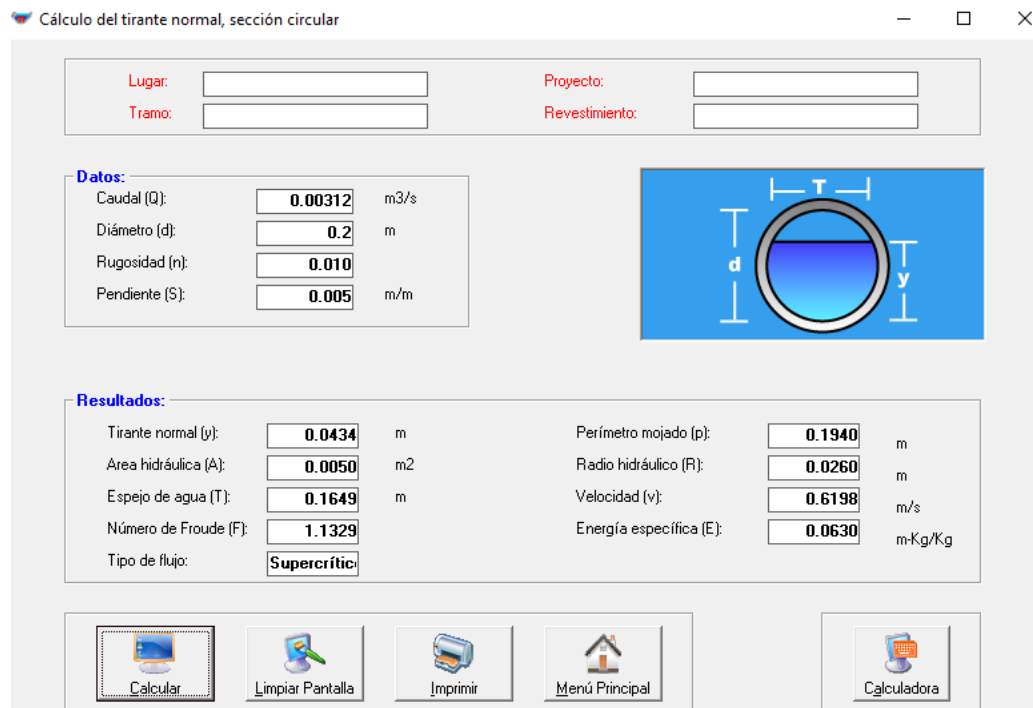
Cálculo del tirante normal, sección circular

Lugar:
Tramo:
Proyecto:
Revestimiento:

Datos:
Caudal (Q): 0.00312 m3/s
Diámetro (d): 0.2 m
Rugosidad (n): 0.010
Pendiente (S): 0.005 m/m

T
d
y

Resultados:
Tirante normal (y): 0.0434 m
Area hidráulica (A): 0.0050 m2
Espejo de agua (T): 0.1649 m
Número de Froude (F): 1.1329
Tipo de flujo: Supercrític
Perímetro mojado (p): 0.1940 m
Radio hidráulico (R): 0.0260 m
Velocidad (v): 0.6198 m/s
Energía específica (E): 0.0630 m-Kg/Kg

Calcular
Limpiar Pantalla
Imprimir
Menú Principal
Calculadora